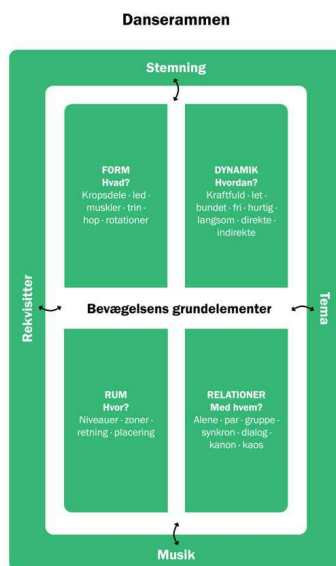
Danserammen

Stemning

Rekvisitter

Tema

Musik

FORM
Hvad?
Kropsdele · led · muskler · trin · hop · rotationer

DYNAMIK
Hvordan?
Kraftfuld · let · bundet · fri · hurtig · langsom · direkte · indirekte

Bevægelsens grundelementer

RUM
Hvor?
Niveauer · zoner · retning · placering

RELATIONER
Med hvem?
Alene · par · gruppe · synkron · dialog · kanon · kaos